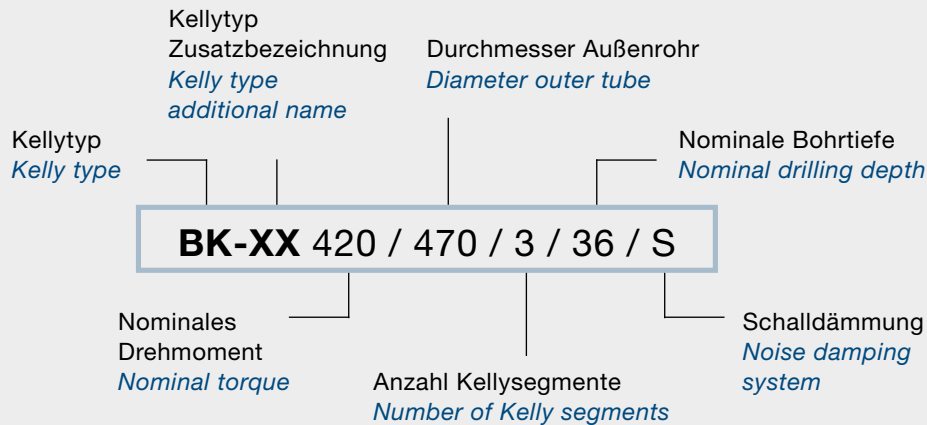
Kellytyp
Zusatzbezeichnung
*Kelly type additional name*

Durchmesser Außenrohr
*Diameter outer tube*

Kellytyp
*Kelly type*

Nominale Bohrtiefe
*Nominal drilling depth*

**BK-XX** 420 / 470 / 3 / 36 / S

Nominales Drehmoment
*Nominal torque*

Anzahl Kellysegmente
*Number of Kelly segments*

Schalldämmung
*Noise damping system*